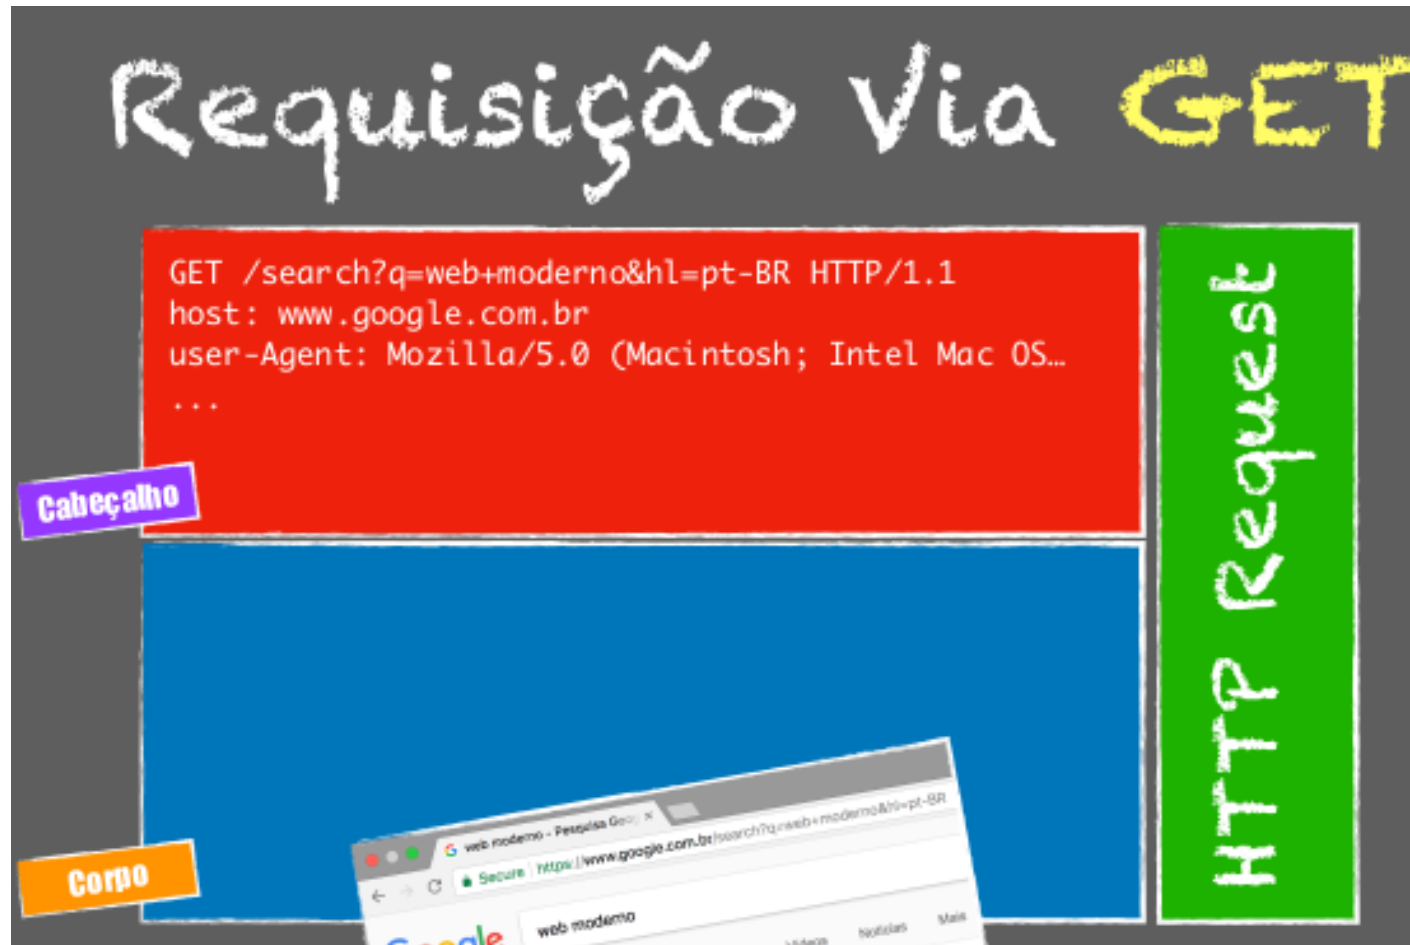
Requisição Via GET

GET /search?q=web+moderno&hl=pt-BR HTTP/1.1
host: www.google.com.br
user-Agent: Mozilla/5.0 (Macintosh; Intel Mac OS…
...

Cabeçalho

Corpo

HTTP Request

web moderno - Pesquisa Goo ×

Secure https://www.google.com.br/search?q=web+moderno&hl=pt-BR

web moderno

Vídeos Notícias Mais